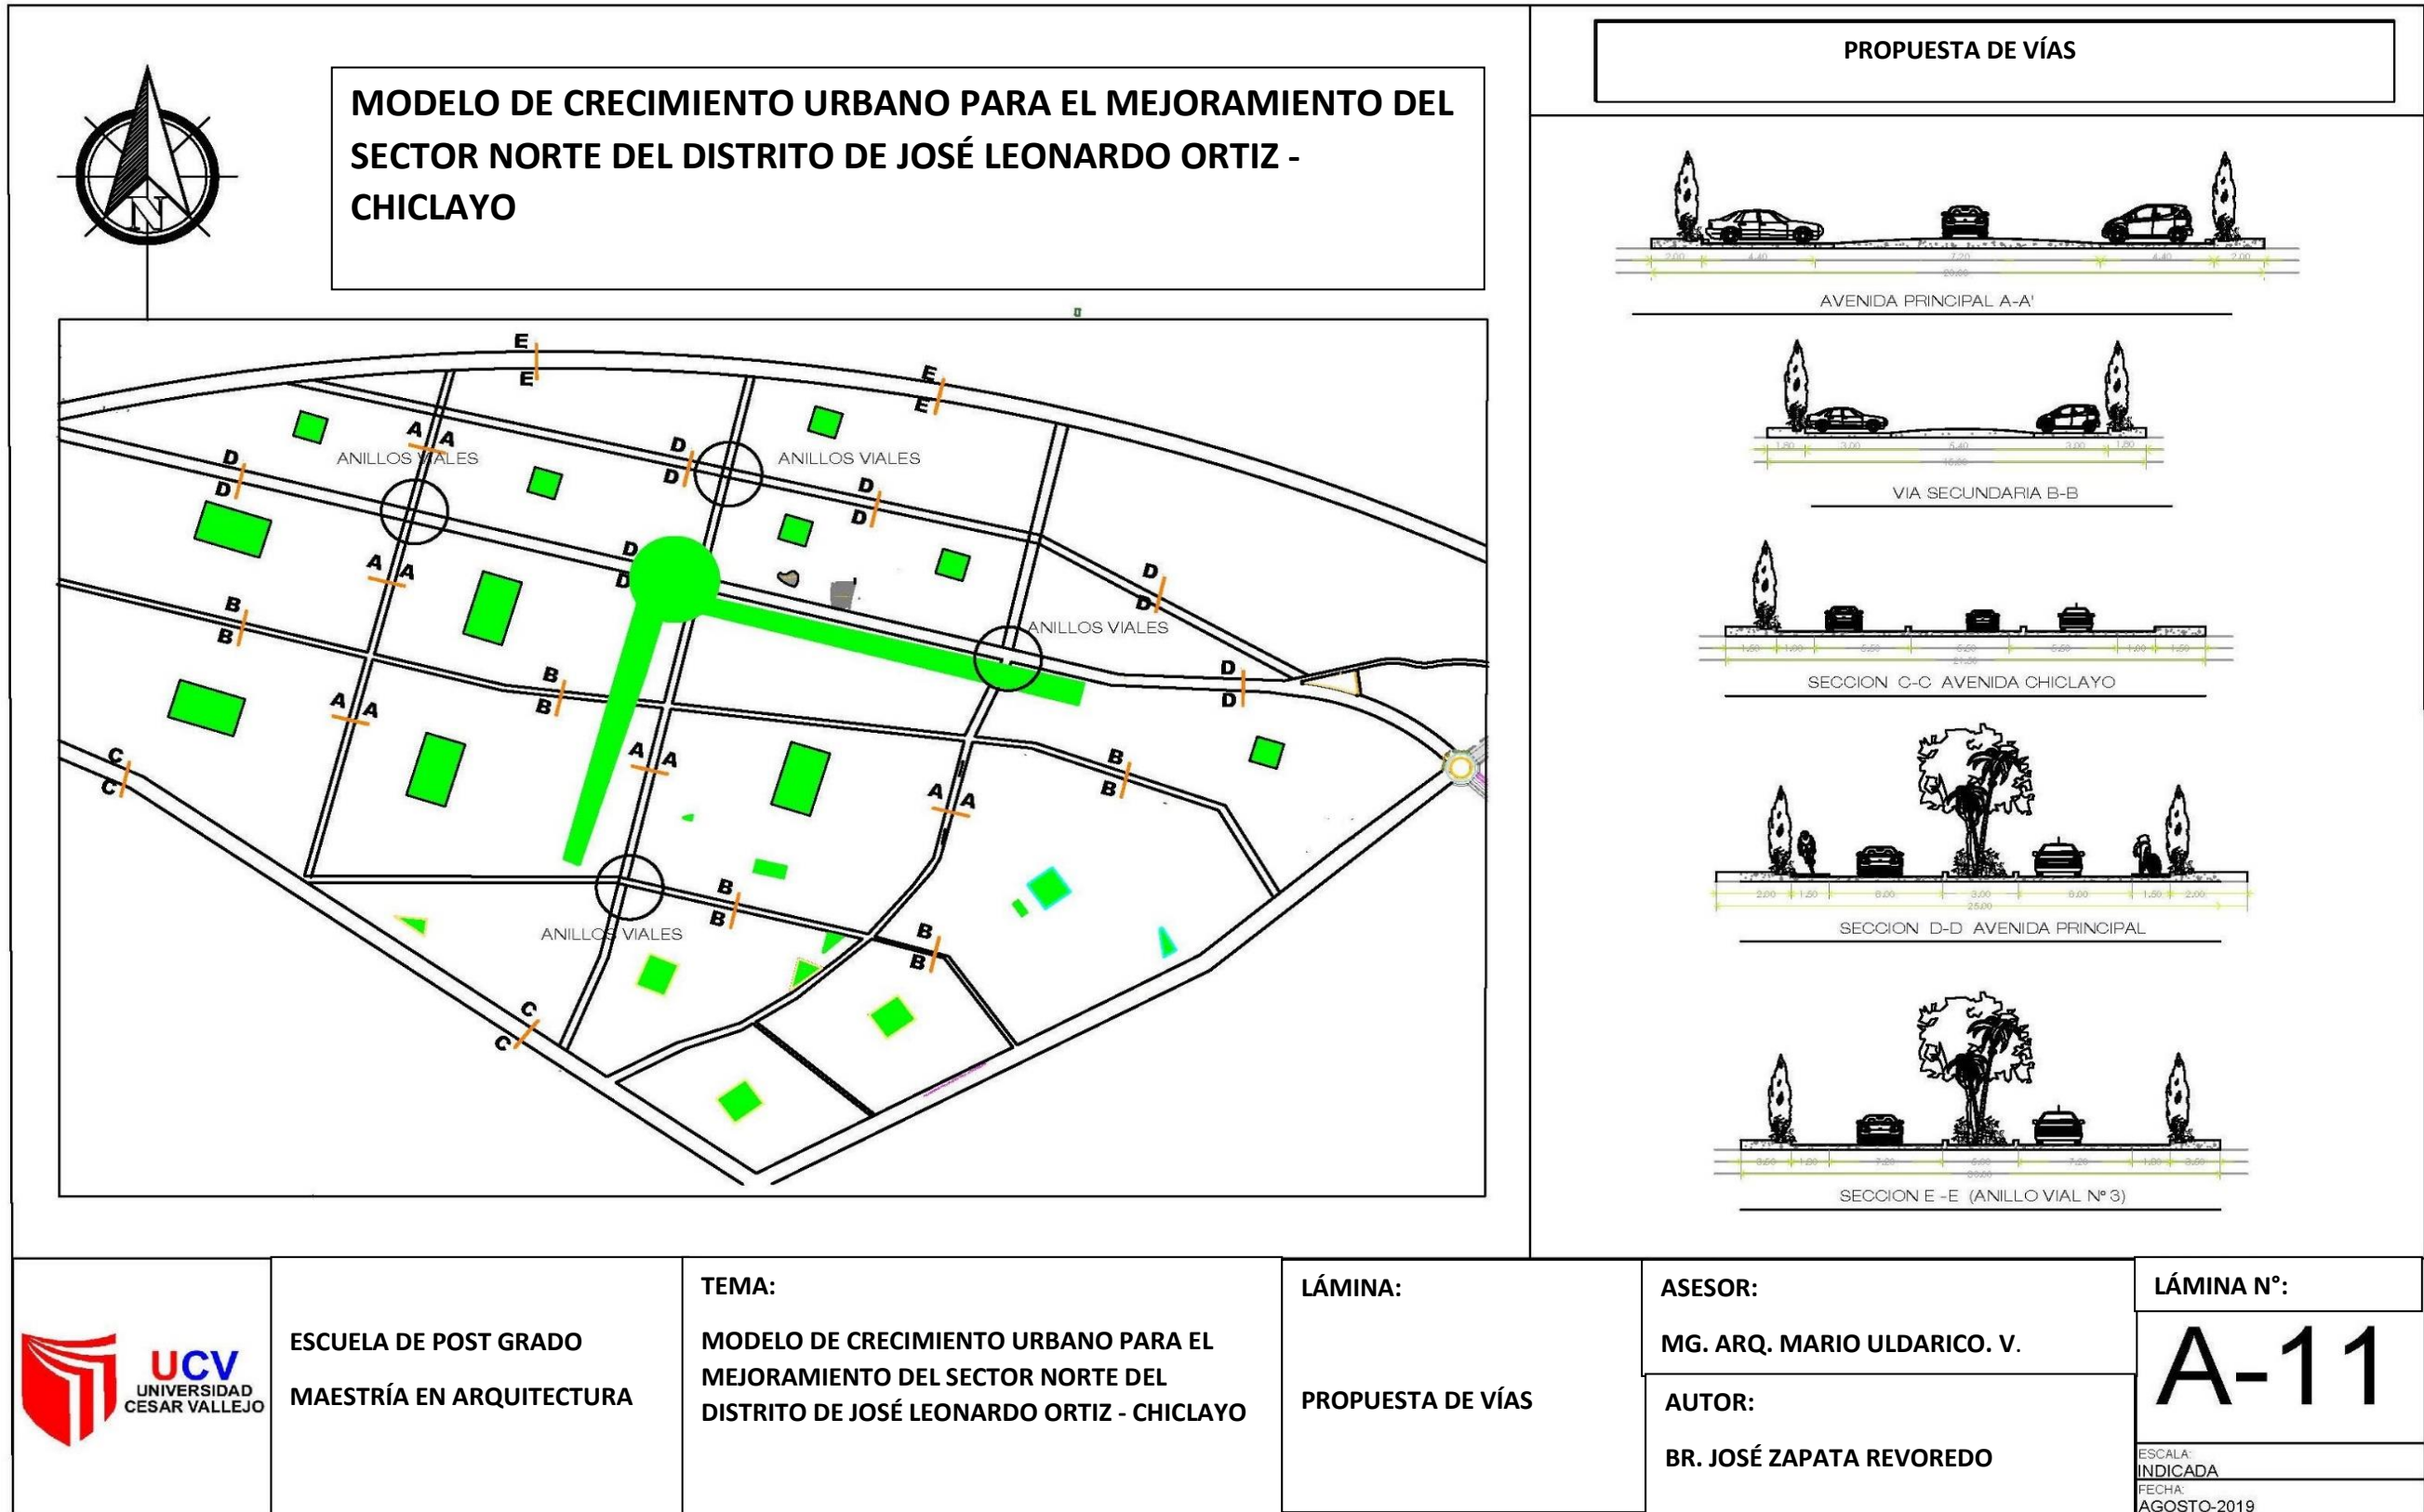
MODELO DE CRECIMIENTO URBANO PARA EL MEJORAMIENTO DEL SECTOR NORTE DEL DISTRITO DE JOSÉ LEONARDO ORTIZ - CHICLAYO

N

E
E
E
E
A A
D
D
ANILLOS VIALES
D
D
ANILLOS VIALES
D
D
A A
D
D
B
B
ANILLOS VIALES
D
D
A A
B
B
D
D
C
C
A A
B
B
A A
B
B
ANILLOS VIALES
B
B
C
C

PROPUESTA DE VÍAS

AVENIDA PRINCIPAL A-A'

VIA SECUNDARIA B-B

SECCION C-C AVENIDA CHICLAYO

SECCION D-D AVENIDA PRINCIPAL

SECCION E -E (ANILLO VIAL Nº 3)

UCV
UNIVERSIDAD
CESAR VALLEJO

ESCUELA DE POST GRADO
MAESTRÍA EN ARQUITECTURA

TEMA:
MODELO DE CRECIMIENTO URBANO PARA EL MEJORAMIENTO DEL SECTOR NORTE DEL DISTRITO DE JOSÉ LEONARDO ORTIZ - CHICLAYO

LÁMINA:
PROPUESTA DE VÍAS

ASESOR:
MG. ARQ. MARIO ULDARICO. V.

AUTOR:
BR. JOSÉ ZAPATA REVOREDO

LÁMINA N°:
A-11

ESCALA:
INDICADA
FECHA:
AGOSTO-2019